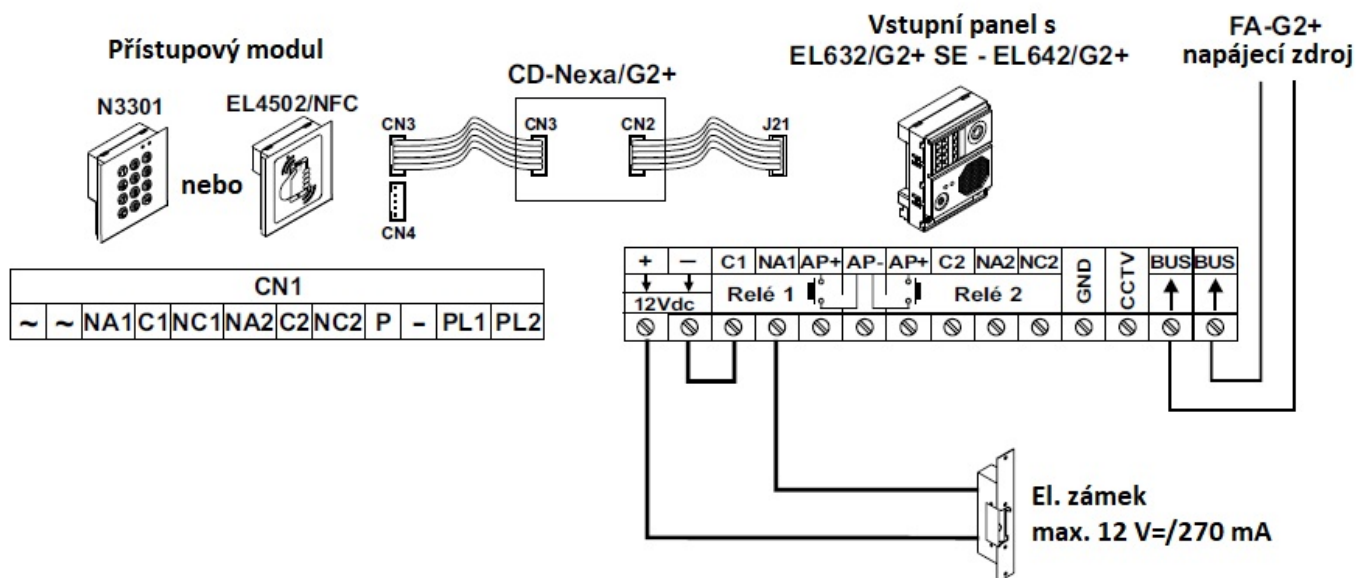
Přístupový modul

N3301

EL4502/NFC

nebo

CD-Nexa/G2+

CN3

CN3

CN2

J21

CN4

Vstupní panel s EL632/G2+ SE - EL642/G2+

FA-G2+ napájecí zdroj

| CN1 | | | | | | | | | | | |
|---|---|---|---|---|---|---|---|---|---|---|---|
| ~ | ~ | NA1 | C1 | NC1 | NA2 | C2 | NC2 | P | – | PL1 | PL2 |

| + | — | C1 | NA1 | AP+ | AP- | AP+ | C2 | NA2 | NC2 | GND | CCTV | BUS | BUS |
|---|---|---|---|---|---|---|---|---|---|---|---|---|---|
| 12Vdc | | Relé 1 | | | | | Relé 2 | | | | | | |

El. zámek
max. 12 V=/270 mA